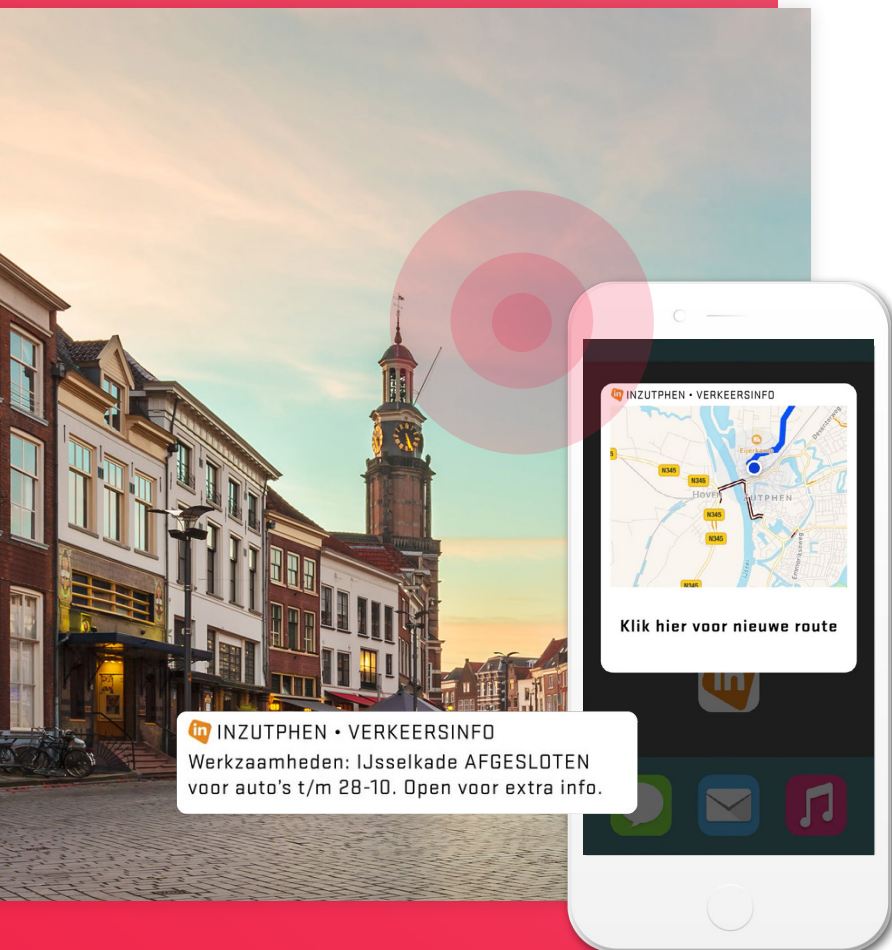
INZUTPHEN • VERKEERSINFO

N345
N345
N345
N345
N345
Hoven
ZUTPHEN

Klik hier voor nieuwe route

INZUTPHEN • VERKEERSINFO
Werkzaamheden: IJsselkade AFGESLOTEN voor auto's t/m 28-10. Open voor extra info.